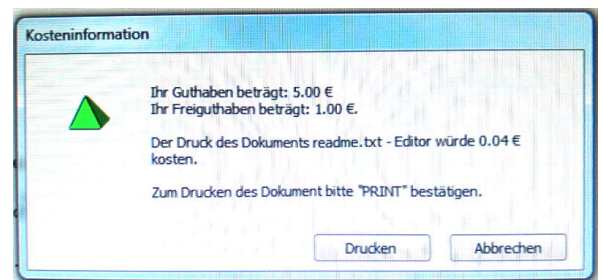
Kosteninformation

Ihr Guthaben beträgt: 5.00 €
Ihr Freiguthaben beträgt: 1.00 €.

Der Druck des Dokuments readme.txt - Editor würde 0.04 € kosten.

Zum Drucken des Dokument bitte "PRINT" bestätigen.

Drucken
Abbrechen